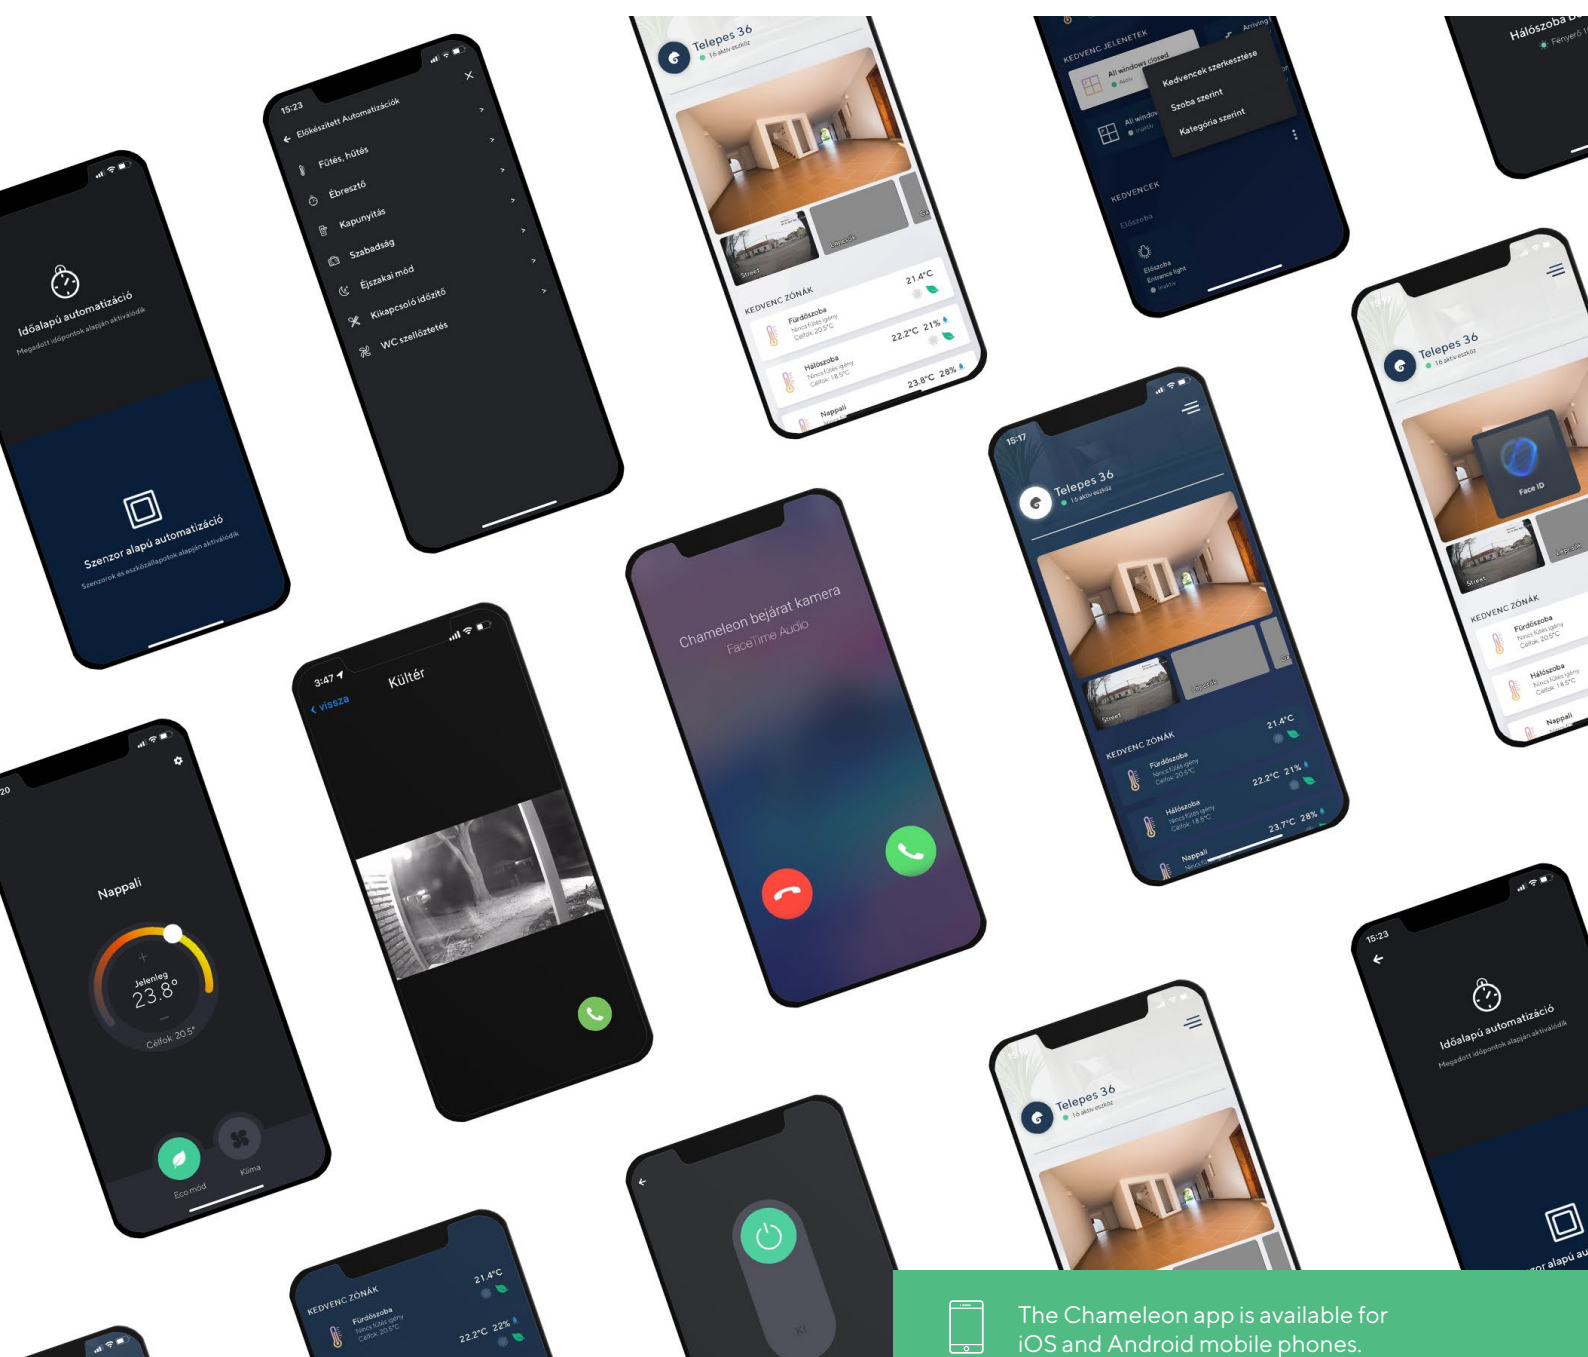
Időalapú automatizáció
Megadott időpontok alapján aktiválódik

Szenzor alapú automatizáció
Szenzorok és eszközállapotok alapján aktiválódik

15:23
Előkészített Automatizációk
Fűtés, hűtés
Ébresztő
Kapunyitás
Szabadság
Éjszakai mód
Kikapcsoló időzítő
WC szellőztetés

Telepes 36
16 aktív eszköz
Street
KEDVENC ZÓNÁK
Fürdőszoba
21.4°C
Hálószoba
22.2°C 21%
Nappali
23.8°C 28%

KEDVENC JELENETEK
All windows closed
Kedvencek szerkesztése
Szoba szerint
Kategória szerint
KEDVENCEK
Előszoba
Entrance light

Hálószoba
Fényerő

Telepes 36
16 aktív eszköz
Face ID
Street
KEDVENC ZÓNÁK
Fürdőszoba
Hálószoba
Nappali

15:17
Telepes 36
16 aktív eszköz
Street
KEDVENC ZÓNÁK
Fürdőszoba
21.4°C
Hálószoba
22.2°C 21%
Nappali
23.7°C 28%

Chameleon bejárat kamera
FaceTime Audio

3:47
Vissza
Kültér

Nappali
Jelenleg
23.8°
Célfok: 20.5°
Eco mód
Klíma

KEDVENC ZÓNÁK
Fürdőszoba
21.4°C
22.2°C 22%

Ki

Telepes 36
16 aktív eszköz

15:23
Időalapú automatizáció
Megadott időpontok alapján aktiválódik
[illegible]zor alapú au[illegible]

The Chameleon app is available for iOS and Android mobile phones.